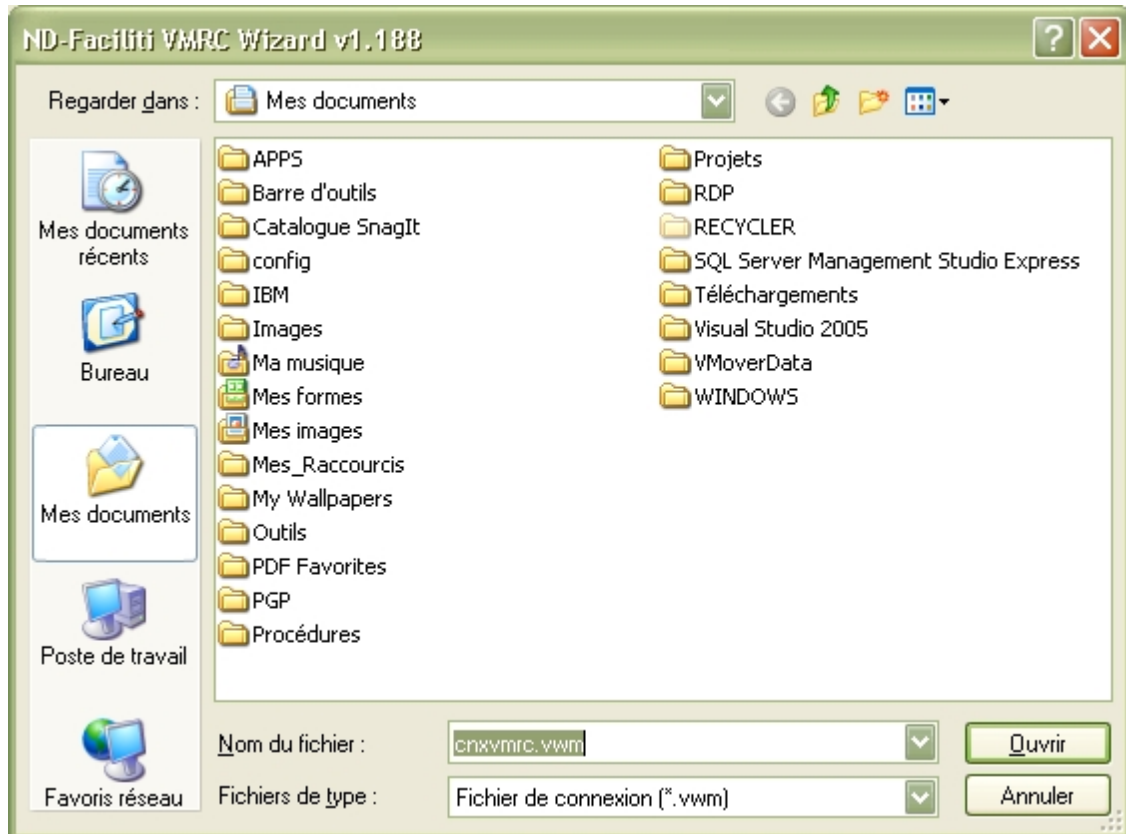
ND-Faciliti VMRC Wizard v1.188

Regarder dans : Mes documents

Mes documents récents

Bureau

Mes documents

Poste de travail

Favoris réseau

APPS
Barre d'outils
Catalogue SnagIt
config
IBM
Images
Ma musique
Mes formes
Mes images
Mes_Raccourcis
My Wallpapers
Outils
PDF Favorites
PGP
Procédures

Projets
RDP
RECYCLER
SQL Server Management Studio Express
Téléchargements
Visual Studio 2005
VMoverData
WINDOWS

Nom du fichier : cnxvmrc.vwm

Fichiers de type : Fichier de connexion (*.vwm)

Ouvrir

Annuler